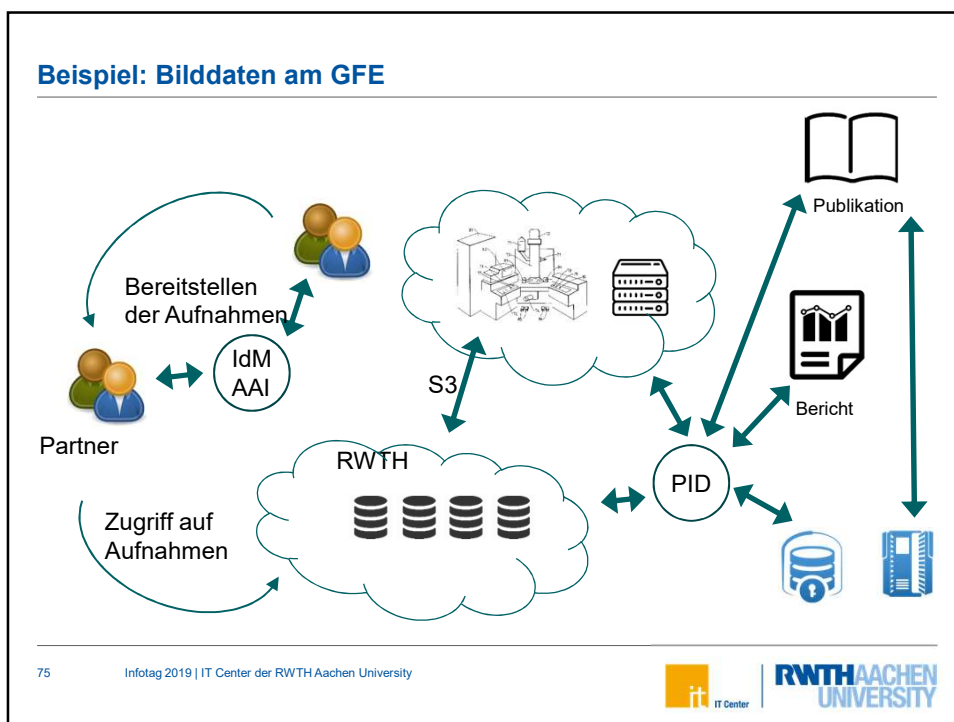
Beispiel: Bilddaten am GFE

Publikation

Bereitstellen der Aufnahmen

IdM AAI

S3

Bericht

Partner

RWTH

PID

Zugriff auf Aufnahmen

75 Infotag 2019 | IT Center der RWTH Aachen University

it IT Center

RWTHAACHEN UNIVERSITY